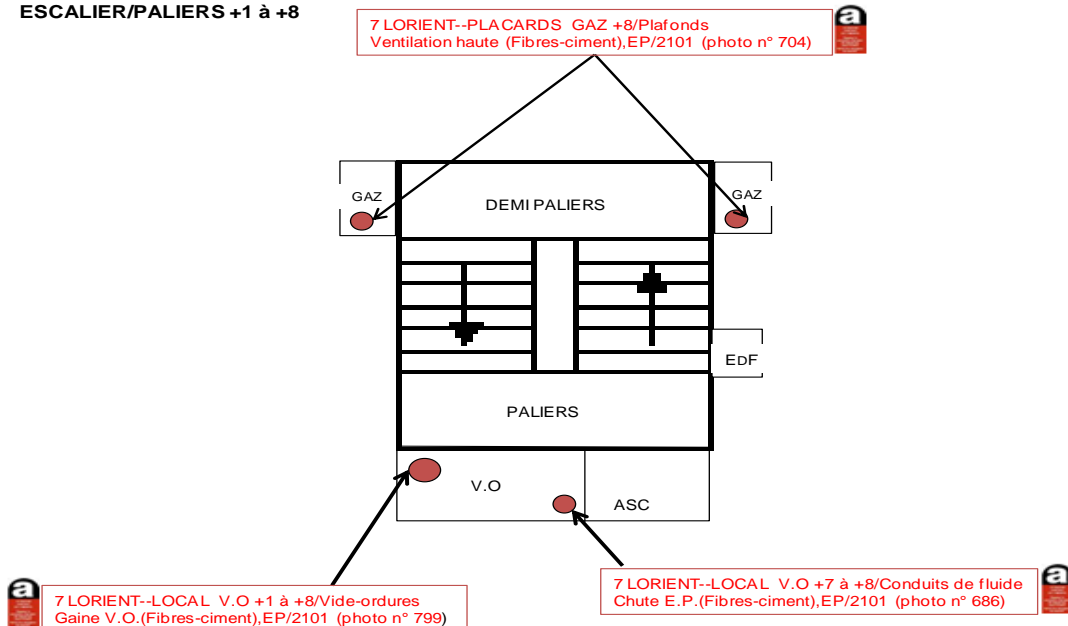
ESCALIER/PALIERS +1 à +8

7 LORIENT--PLACARDS GAZ +8/Plafonds
Ventilation haute (Fibres-ciment),EP/2101 (photo n° 704)

a

GAZ

DEMI PALIERS

GAZ

EDF

PALIERS

V.O

ASC

a

7 LORIENT--LOCAL V.O +1 à +8/Vide-ordures
Gaine V.O.(Fibres-ciment),EP/2101 (photo n° 799)

7 LORIENT--LOCAL V.O +7 à +8/Conduits de fluide
Chute E.P.(Fibres-ciment),EP/2101 (photo n° 686)

a